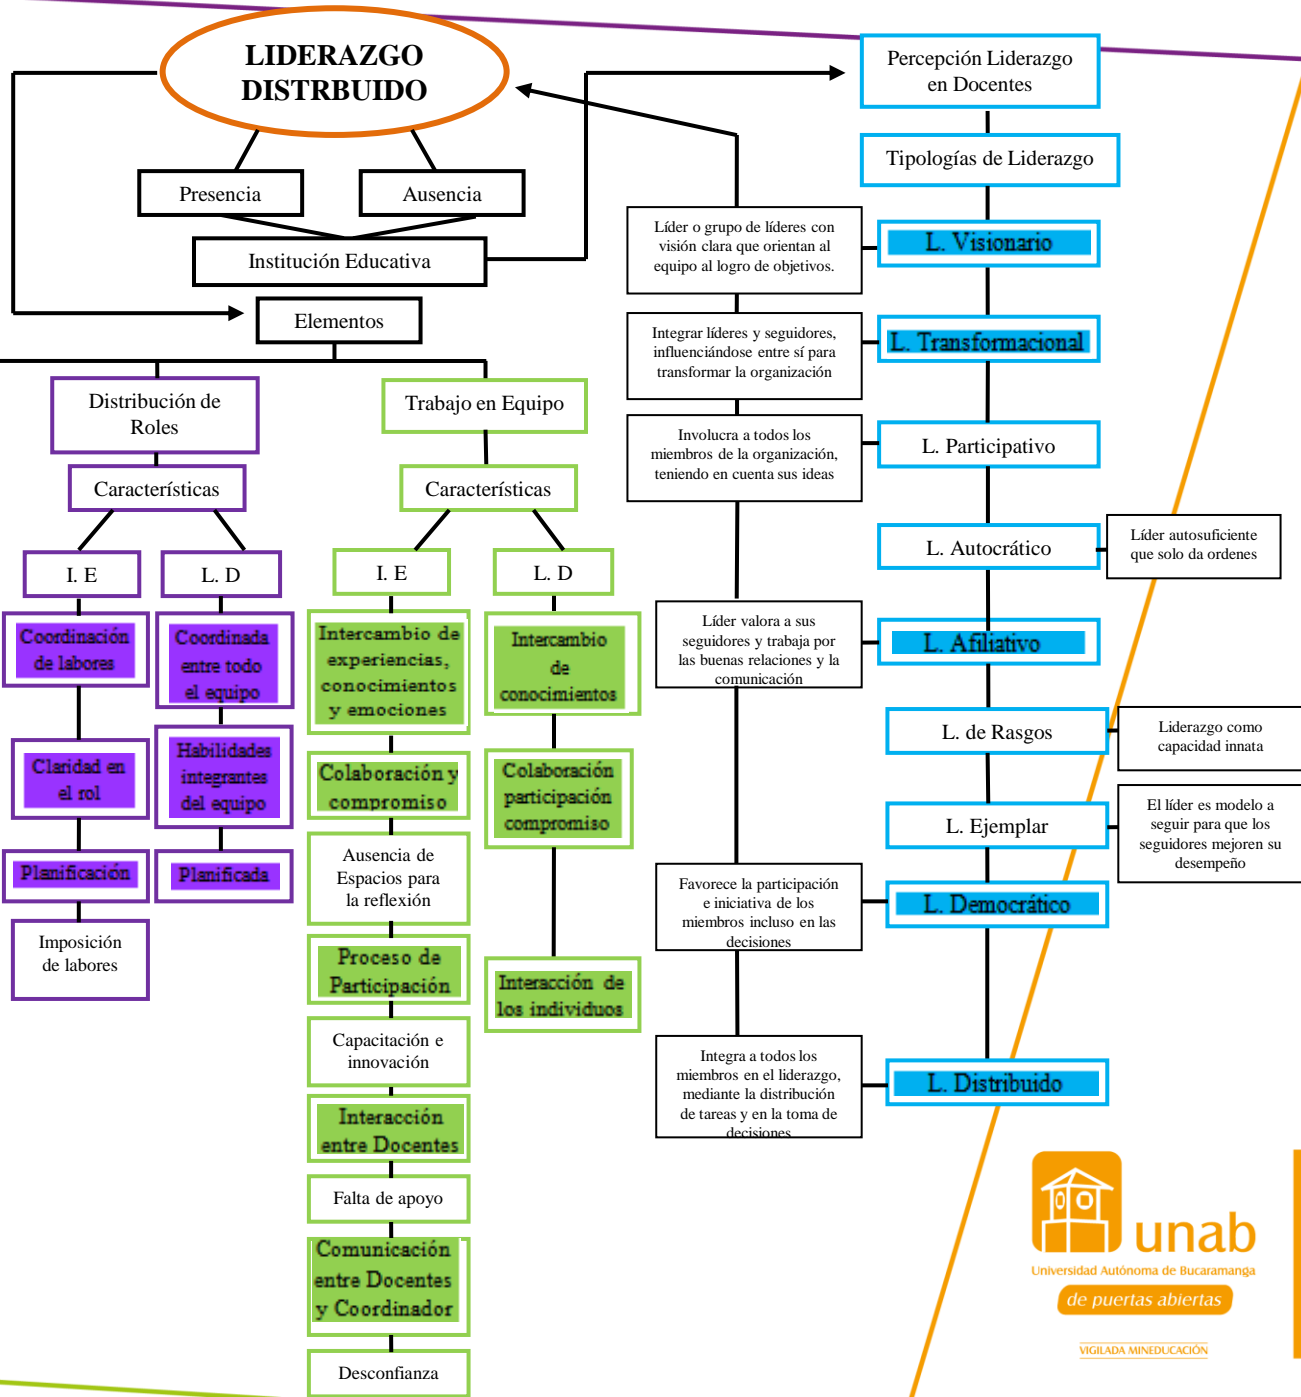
LIDERAZGO DISTRBUIDO

Presencia

Ausencia

Institución Educativa

Elementos

Distribución de Roles

Características

I. E

L. D

Coordinación de labores

Claridad en el rol

Planificación

Imposición de labores

Coordinada entre todo el equipo

Habilidades integrantes del equipo

Planificada

Trabajo en Equipo

Características

I. E

L. D

Intercambio de experiencias, conocimientos y emociones

Colaboración y compromiso

Ausencia de Espacios para la reflexión

Proceso de Participación

Capacitación e innovación

Interacción entre Docentes

Falta de apoyo

Comunicación entre Docentes y Coordinador

Desconfianza

Intercambio de conocimientos

Colaboración participación compromiso

Interacción de los individuos

Percepción Liderazgo en Docentes

Tipologías de Liderazgo

Líder o grupo de líderes con visión clara que orientan al equipo al logro de objetivos.

L. Visionario

Integrar líderes y seguidores, influenciándose entre sí para transformar la organización

L. Transformacional

Involucra a todos los miembros de la organización, teniendo en cuenta sus ideas

L. Participativo

L. Autocrático

Líder autosuficiente que solo da ordenes

Líder valora a sus seguidores y trabaja por las buenas relaciones y la comunicación

L. Afiliativo

L. de Rasgos

Liderazgo como capacidad innata

L. Ejemplar

El líder es modelo a seguir para que los seguidores mejoren su desempeño

Favorece la participación e iniciativa de los miembros incluso en las decisiones

L. Democrático

Integra a todos los miembros en el liderazgo, mediante la distribución de tareas y en la toma de decisiones

L. Distribuido

unab
Universidad Autónoma de Bucaramanga
de puertas abiertas
VIGILADA MINEDUCACIÓN